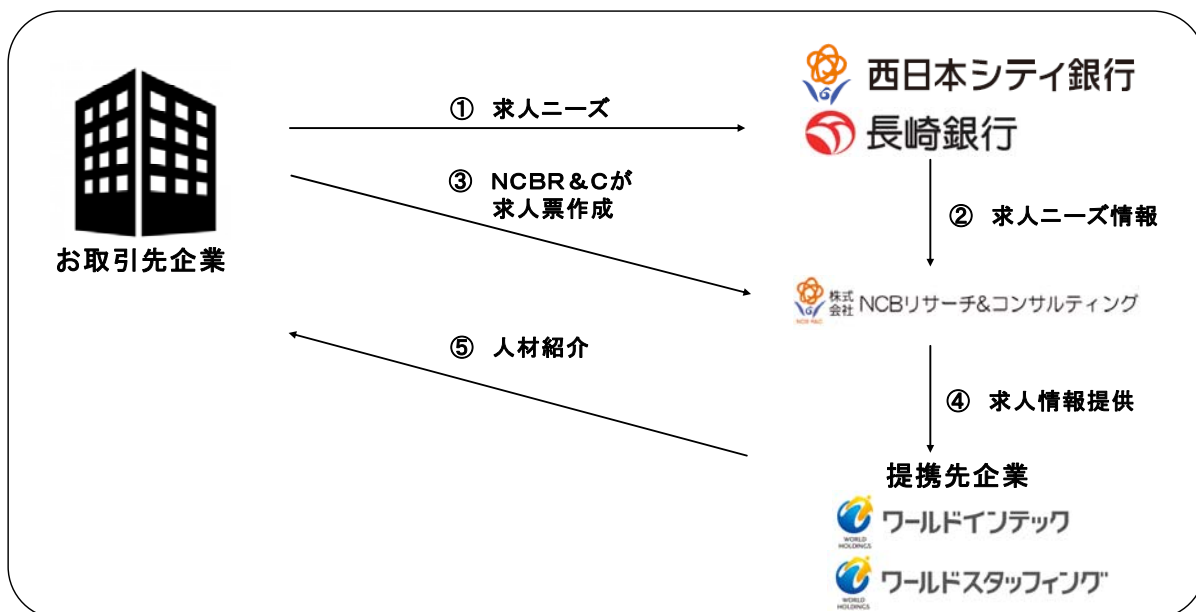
お取引先企業

① 求人ニーズ

西日本シティ銀行

長崎銀行

③ NCBR＆Cが
求人票作成

② 求人ニーズ情報

株式会社 NCBリサーチ&コンサルティング

⑤ 人材紹介

④ 求人情報提供

提携先企業

ワールドインテック

ワールドスタッフィング